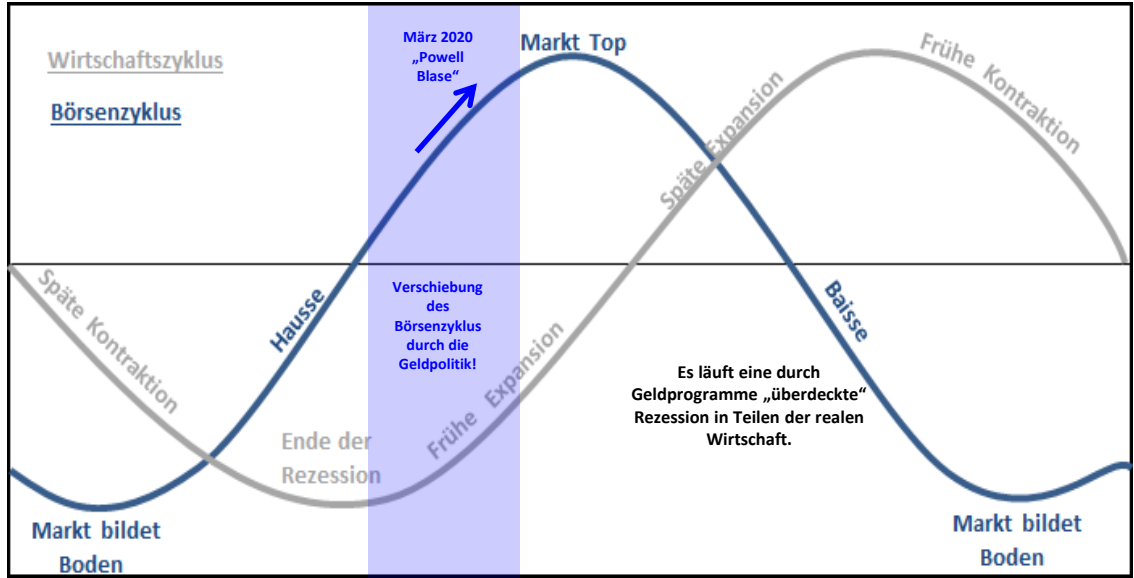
Wirtschaftszyklus

Börsenzyklus

März 2020 „Powell Blase“

Markt Top

Frühe Kontraktion

Späte Expansion

Späte Kontraktion

Hausse

Verschiebung des Börsenzyklus durch die Geldpolitik!

Baisse

Frühe Expansion

Es läuft eine durch Geldprogramme „überdeckte“ Rezession in Teilen der realen Wirtschaft.

Ende der Rezession

Markt bildet Boden

Markt bildet Boden